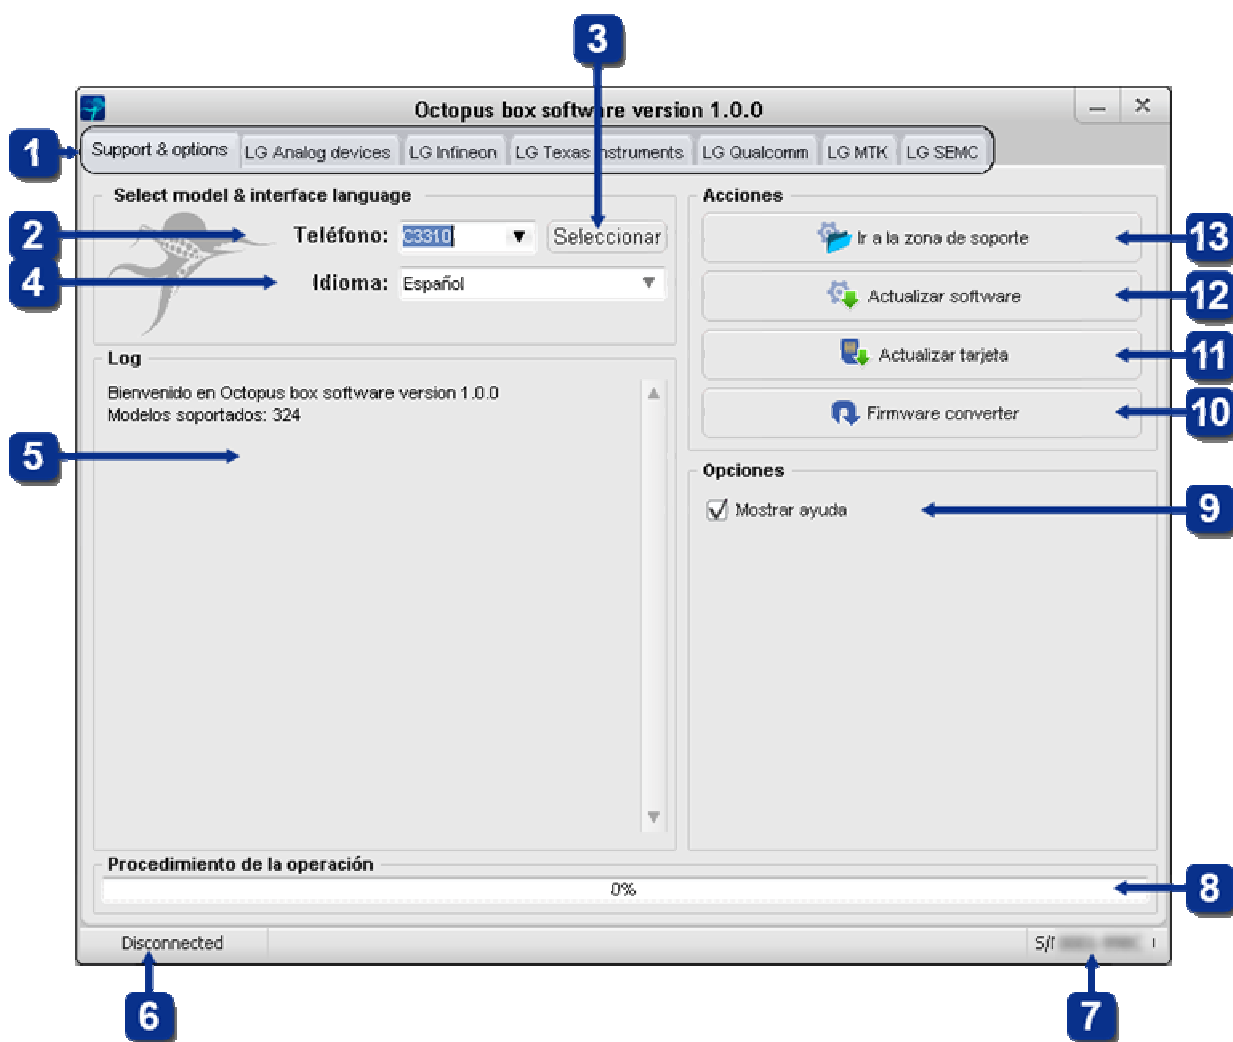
3

Octopus box softw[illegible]re version 1.0.0

1

Support & options | LG Analog devices | LG Infineon | LG Texas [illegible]nstruments | LG Qualcomm | LG MTK | LG SEMC

Select model & interface language

2

Teléfono: C3310 Seleccionar

4

Idioma: Español

Log

Bienvenido en Octopus box software version 1.0.0
Modelos soportados: 324

5

Acciones

Ir a la zona de soporte 13

Actualizar software 12

Actualizar tarjeta 11

Firmware converter 10

Opciones

Mostrar ayuda 9

Procedimiento de la operación

0% 8

Disconnected

S/N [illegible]

6

7